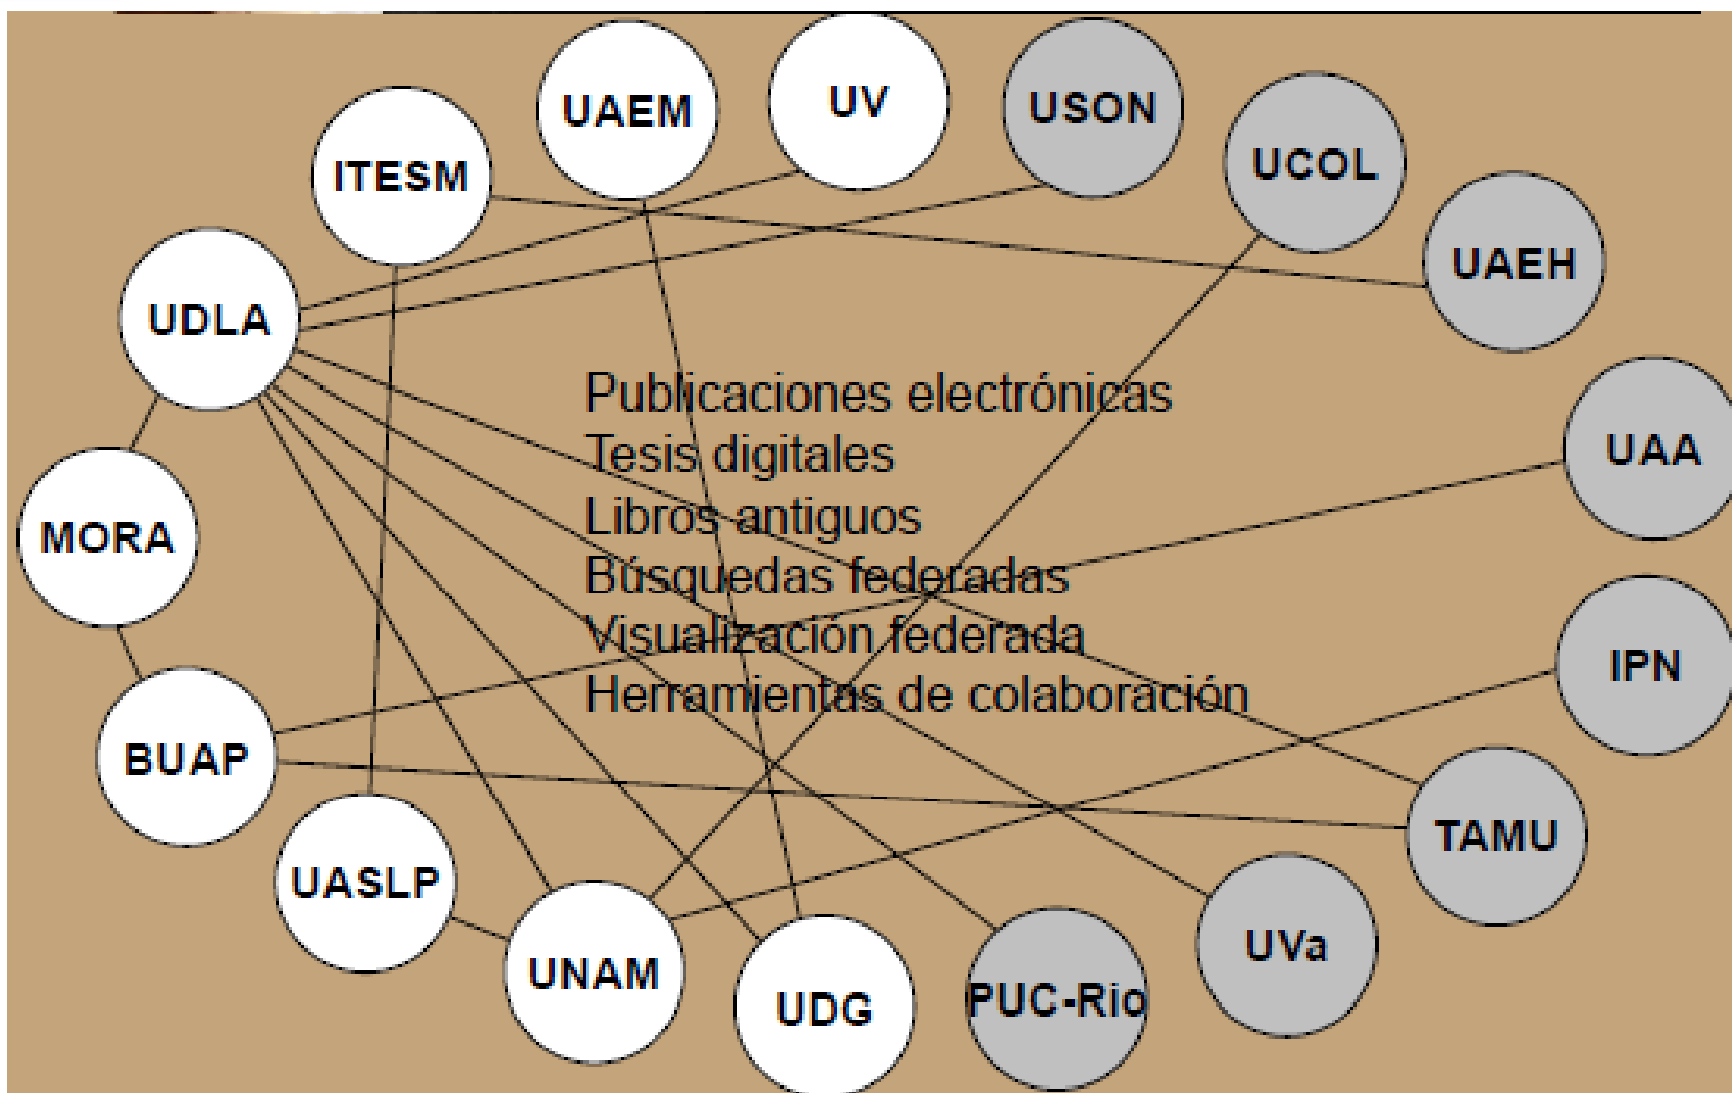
UAEM
UV
USON
ITESM
UCOL
UAEH
UDLA
Publicaciones electrónicas
Tesis digitales
Libros antiguos
Búsquedas federadas
Visualización federada
Herramientas de colaboración
UAA
MORA
IPN
BUAP
TAMU
UASLP
UNAM
UDG
PUC-Rio
UVa